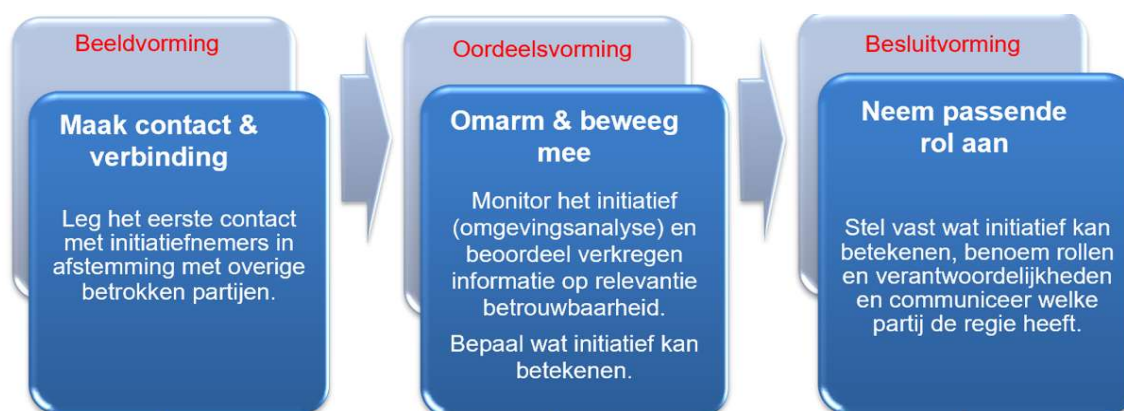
Beeldvorming

Maak contact & verbinding

Leg het eerste contact met initiatiefnemers in afstemming met overige betrokken partijen.

Oordeelsvorming

Omarm & beweeg mee

Monitor het initiatief (omgevingsanalyse) en beoordeel verkregen informatie op relevantie betrouwbaarheid.

Bepaal wat initiatief kan betekenen.

Besluitvorming

Neem passende rol aan

Stel vast wat initiatief kan betekenen, benoem rollen en verantwoordelijkheden en communiceer welke partij de regie heeft.